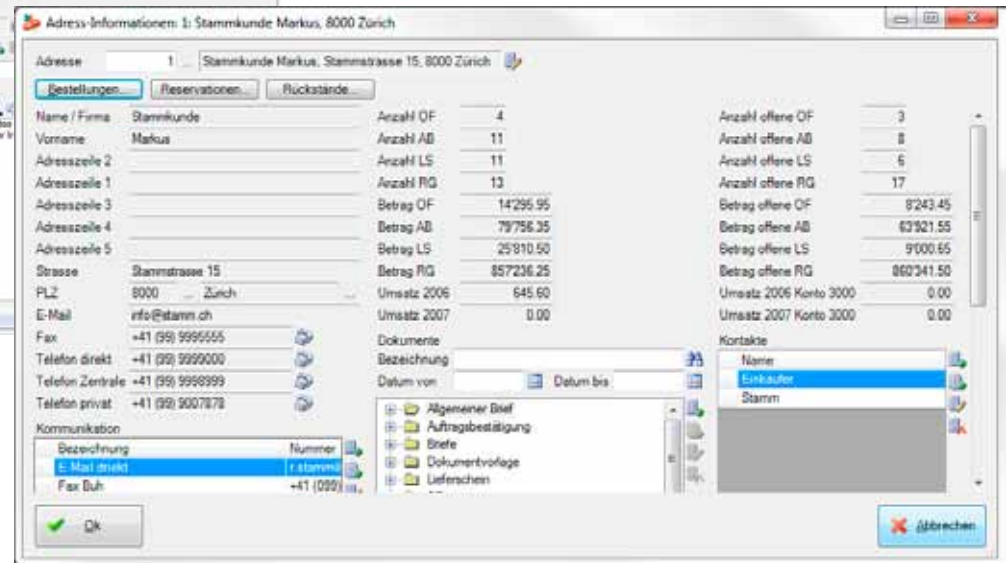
Adress-Informationen: 1: Stammkunde Markus, 8000 Zürich

Adresse 1 ... Stammkunde Markus, Stammstrasse 15, 8000 Zürich

Bestellungen... Reservationen... Rückstände...

| | |
|---|---|
| Name / Firma | Stammkunde |
| Vorname | Markus |
| Adresszeile 2 | |
| Adresszeile 1 | |
| Adresszeile 3 | |
| Adresszeile 4 | |
| Adresszeile 5 | |
| Strasse | Stammstrasse 15 |
| PLZ | 8000 ... Zürich ... |
| E-Mail | info@stamm.ch |
| Fax | +41 (99) 9995555 |
| Telefon direkt | +41 (99) 9999000 |
| Telefon Zentrale | +41 (99) 9998999 |
| Telefon privat | +41 (99) 9007878 |

| | |
|---|---|
| Anzahl OF | 4 |
| Anzahl AB | 11 |
| Anzahl LS | 11 |
| Anzahl RG | 13 |
| Betrag OF | 14'295.95 |
| Betrag AB | 79'756.35 |
| Betrag LS | 25'810.50 |
| Betrag RG | 857'236.25 |
| Umsatz 2006 | 645.60 |
| Umsatz 2007 | 0.00 |

| | |
|---|---|
| Anzahl offene OF | 3 |
| Anzahl offene AB | 8 |
| Anzahl offene LS | 6 |
| Anzahl offene RG | 17 |
| Betrag offene OF | 8'243.45 |
| Betrag offene AB | 63'921.55 |
| Betrag offene LS | 9'000.65 |
| Betrag offene RG | 860'341.50 |
| Umsatz 2006 Konto 3000 | 0.00 |
| Umsatz 2007 Konto 3000 | 0.00 |

Kommunikation

| Bezeichnung | Nummer |
|---|---|
| E-Mail direkt | r.stamm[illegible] |
| Fax Buh | +41 (099) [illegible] |

Dokumente
Bezeichnung
Datum von Datum bis

Allgemeiner Brief
Auftragsbestätigung
Briefe
Dokumentvorlage
Lieferschein

Kontakte
Name
Einkaufer
Stamm

Ok

Abbrechen